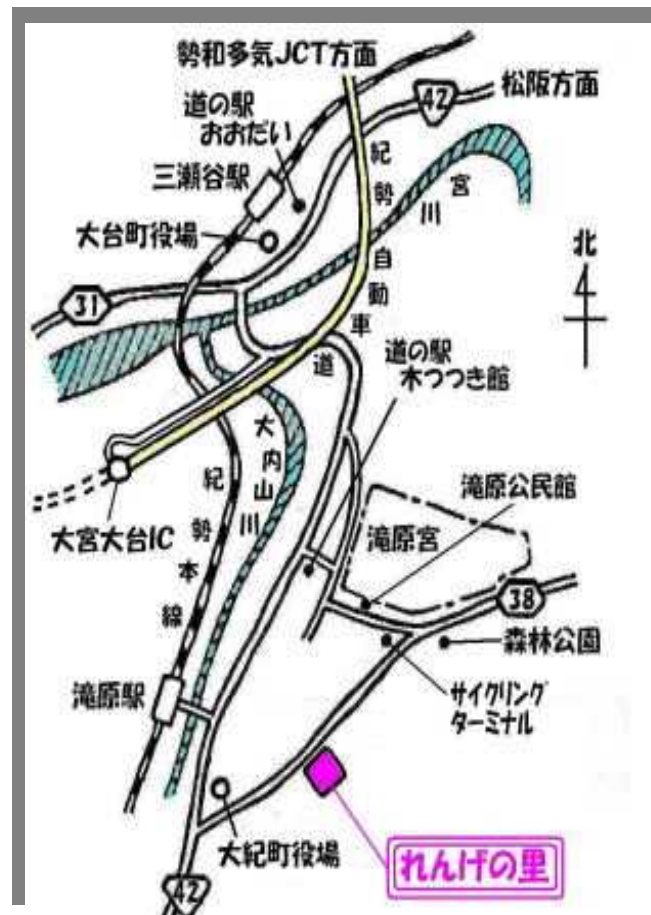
勢和多気JCT方面

42

松阪方面

道の駅
おおだい

三瀬谷駅

宮
川

紀
勢
自
動
車
道

大台町役場

北

31

道の駅
木つつき館

大
内
山
川

紀
勢
本
線

大宮大台IC

滝原公民館

滝原宮

38

森林公園

サイクリング
ターミナル

滝原駅

大紀町役場

42

れんげの里